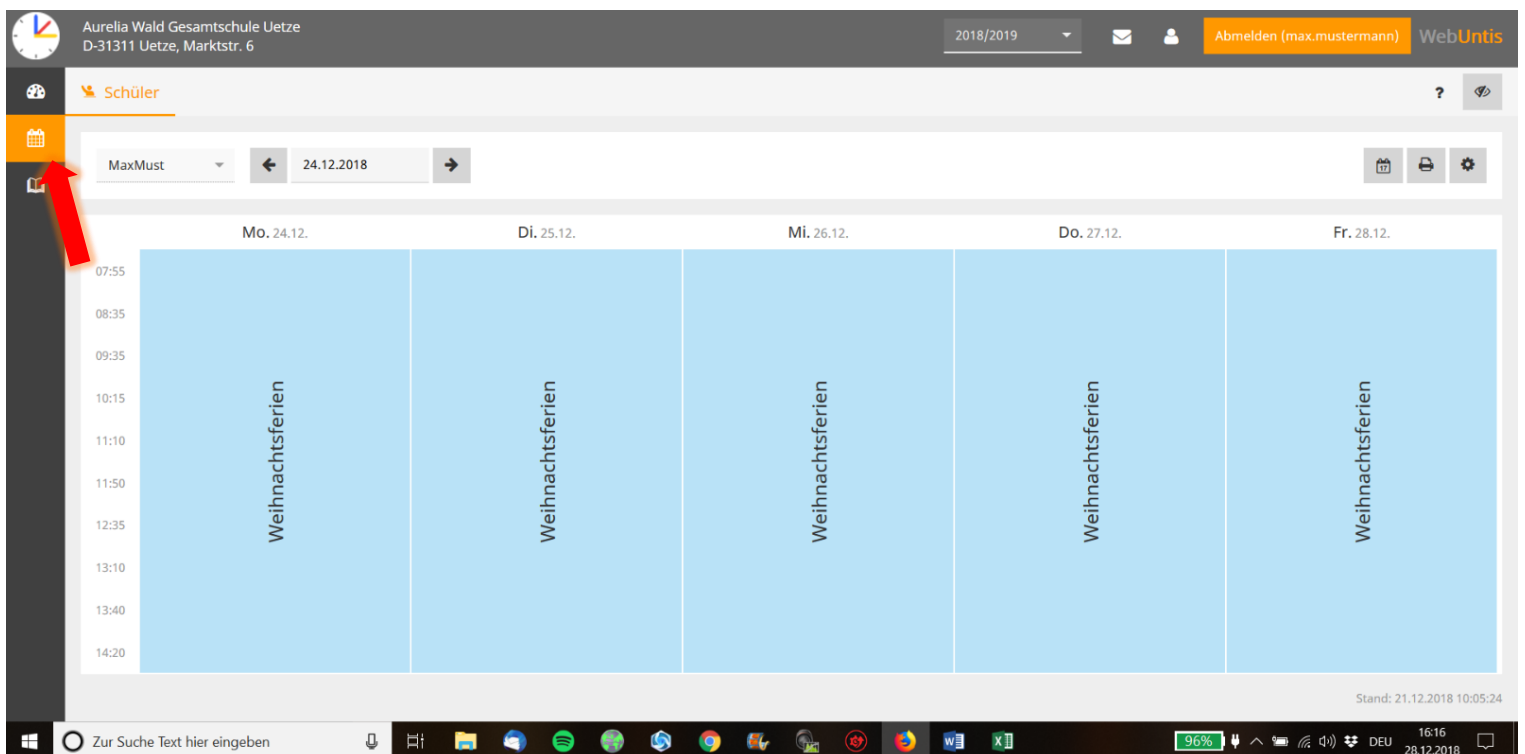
Aurelia Wald Gesamtschule Uetze
D-31311 Uetze, Marktstr. 6

2018/2019

Abmelden (max.mustermann)

WebUntis

Schüler

?

MaxMust

24.12.2018

17

| | Mo. 24.12. | Di. 25.12. | Mi. 26.12. | Do. 27.12. | Fr. 28.12. |
|---|---|---|---|---|---|
| 07:55 | | | | | |
| 08:35 | | | | | |
| 09:35 | | | | | |
| 10:15 | Weihnachtsferien | Weihnachtsferien | Weihnachtsferien | Weihnachtsferien | Weihnachtsferien |
| 11:10 | | | | | |
| 11:50 | | | | | |
| 12:35 | | | | | |
| 13:10 | | | | | |
| 13:40 | | | | | |
| 14:20 | | | | | |

Stand: 21.12.2018 10:05:24

Zur Suche Text hier eingeben

96%

DEU

16:16
28.12.2018